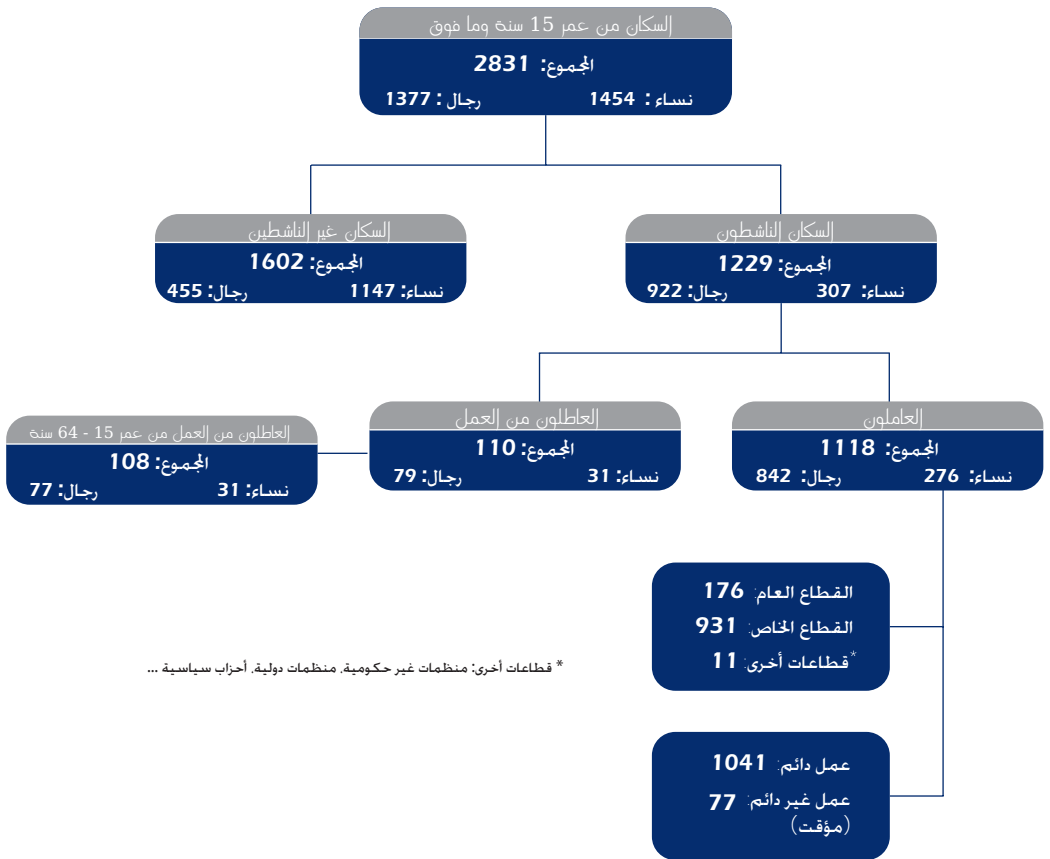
السكان من عمر 15 سنة وما فوق
المجموع: 2831
نساء : 1454 رجال : 1377

السكان الناشطون
المجموع: 1229
نساء: 307 رجال: 922

السكان غير الناشطين
المجموع: 1602
نساء: 1147 رجال: 455

العاملون
المجموع: 1118
نساء: 276 رجال: 842

العاطلون من العمل
المجموع: 110
نساء: 31 رجال: 79

العاطلون من العمل من عمر 15 - 64 سنة
المجموع: 108
نساء: 31 رجال: 77

القطاع العام: 176
القطاع الخاص: 931
قطاعات أخرى*: 11

* قطاعات أخرى: منظمات غير حكومية، منظمات دولية، أحزاب سياسية ...

عمل دائم: 1041
عمل غير دائم: 77
(مؤقت)